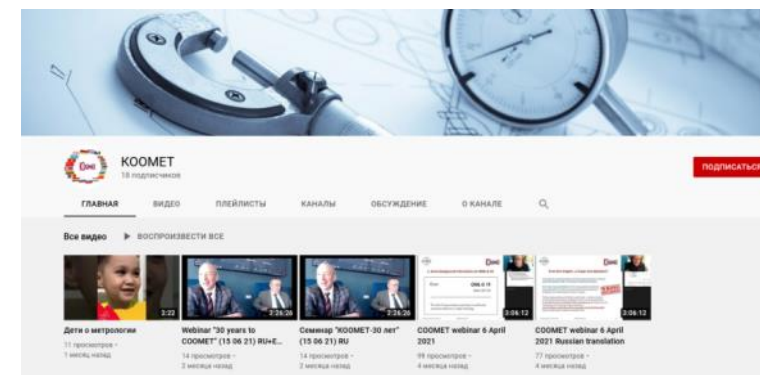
KOOMET
18 подписчиков

ПОДПИСАТЬСЯ

ГЛАВНАЯ ВИДЕО ПЛЕЙЛИСТЫ КАНАЛЫ ОБСУЖДЕНИЕ О КАНАЛЕ

Все видео ▶ ВОСПРОИЗВЕСТИ ВСЕ

2:22
Дети о метрологии
11 просмотров · 1 месяц назад

2:26:26
Webinar "30 years to COOMET" (15 06 21) RU+E...
14 просмотров · 2 месяца назад

2:26:26
Семинар "КООМЕТ-30 лет" (15 06 21) RU
14 просмотров · 2 месяца назад

3:06:12
COOMET webinar 6 April 2021
98 просмотров · 4 месяца назад

3:06:12
COOMET webinar 6 April 2021 Russian translation
77 просмотров · 4 месяца назад